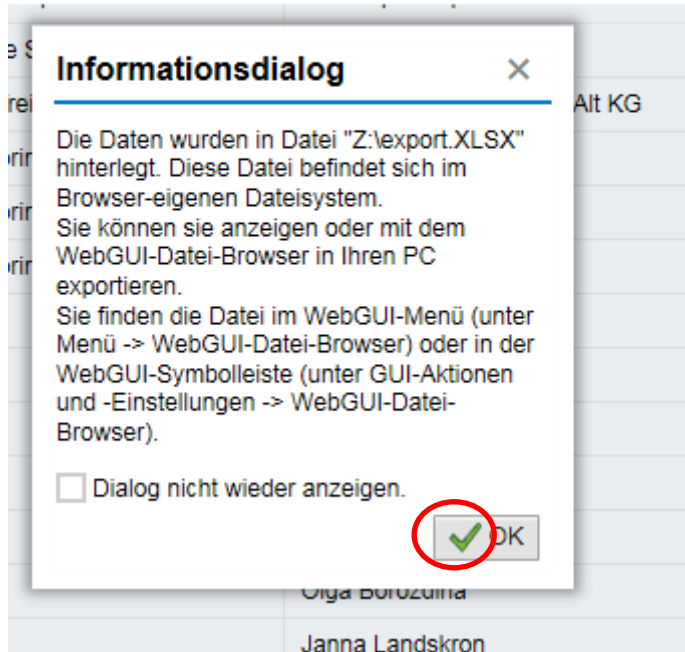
e S
rei
ori
ori
ori

Alt KG

Informationsdialog ×

Die Daten wurden in Datei "Z:\export.XLSX" hinterlegt. Diese Datei befindet sich im Browser-eigenen Dateisystem.
Sie können sie anzeigen oder mit dem WebGUI-Datei-Browser in Ihren PC exportieren.
Sie finden die Datei im WebGUI-Menü (unter Menü -> WebGUI-Datei-Browser) oder in der WebGUI-Symbolleiste (unter GUI-Aktionen und -Einstellungen -> WebGUI-Datei-Browser).

Dialog nicht wieder anzeigen.

OK

Olga Borozdina
Janna Landskron